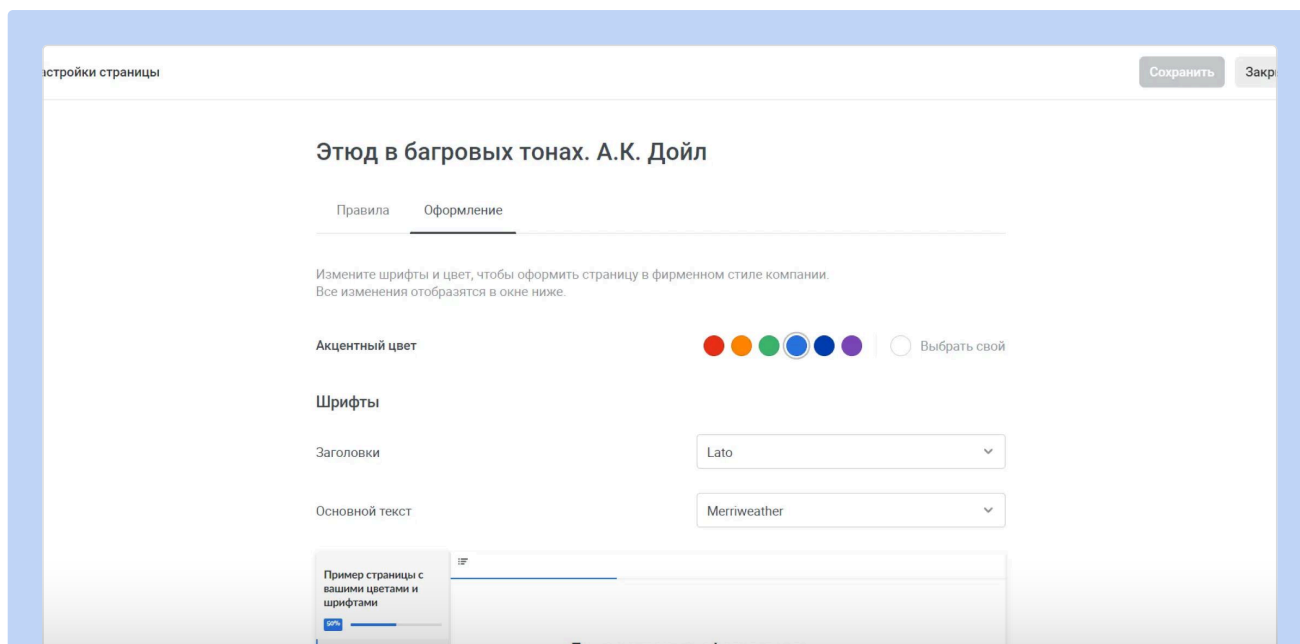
астройки страницы

Сохранить Закр

Этюд в багровых тонах. А.К. Дойл

Правила Оформление

Измените шрифты и цвет, чтобы оформить страницу в фирменном стиле компании.
Все изменения отобразятся в окне ниже.

Акцентный цвет

Выбрать свой

Шрифты

Заголовки

Lato

Основной текст

Merriweather

Пример страницы с вашими цветами и шрифтами

50%

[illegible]